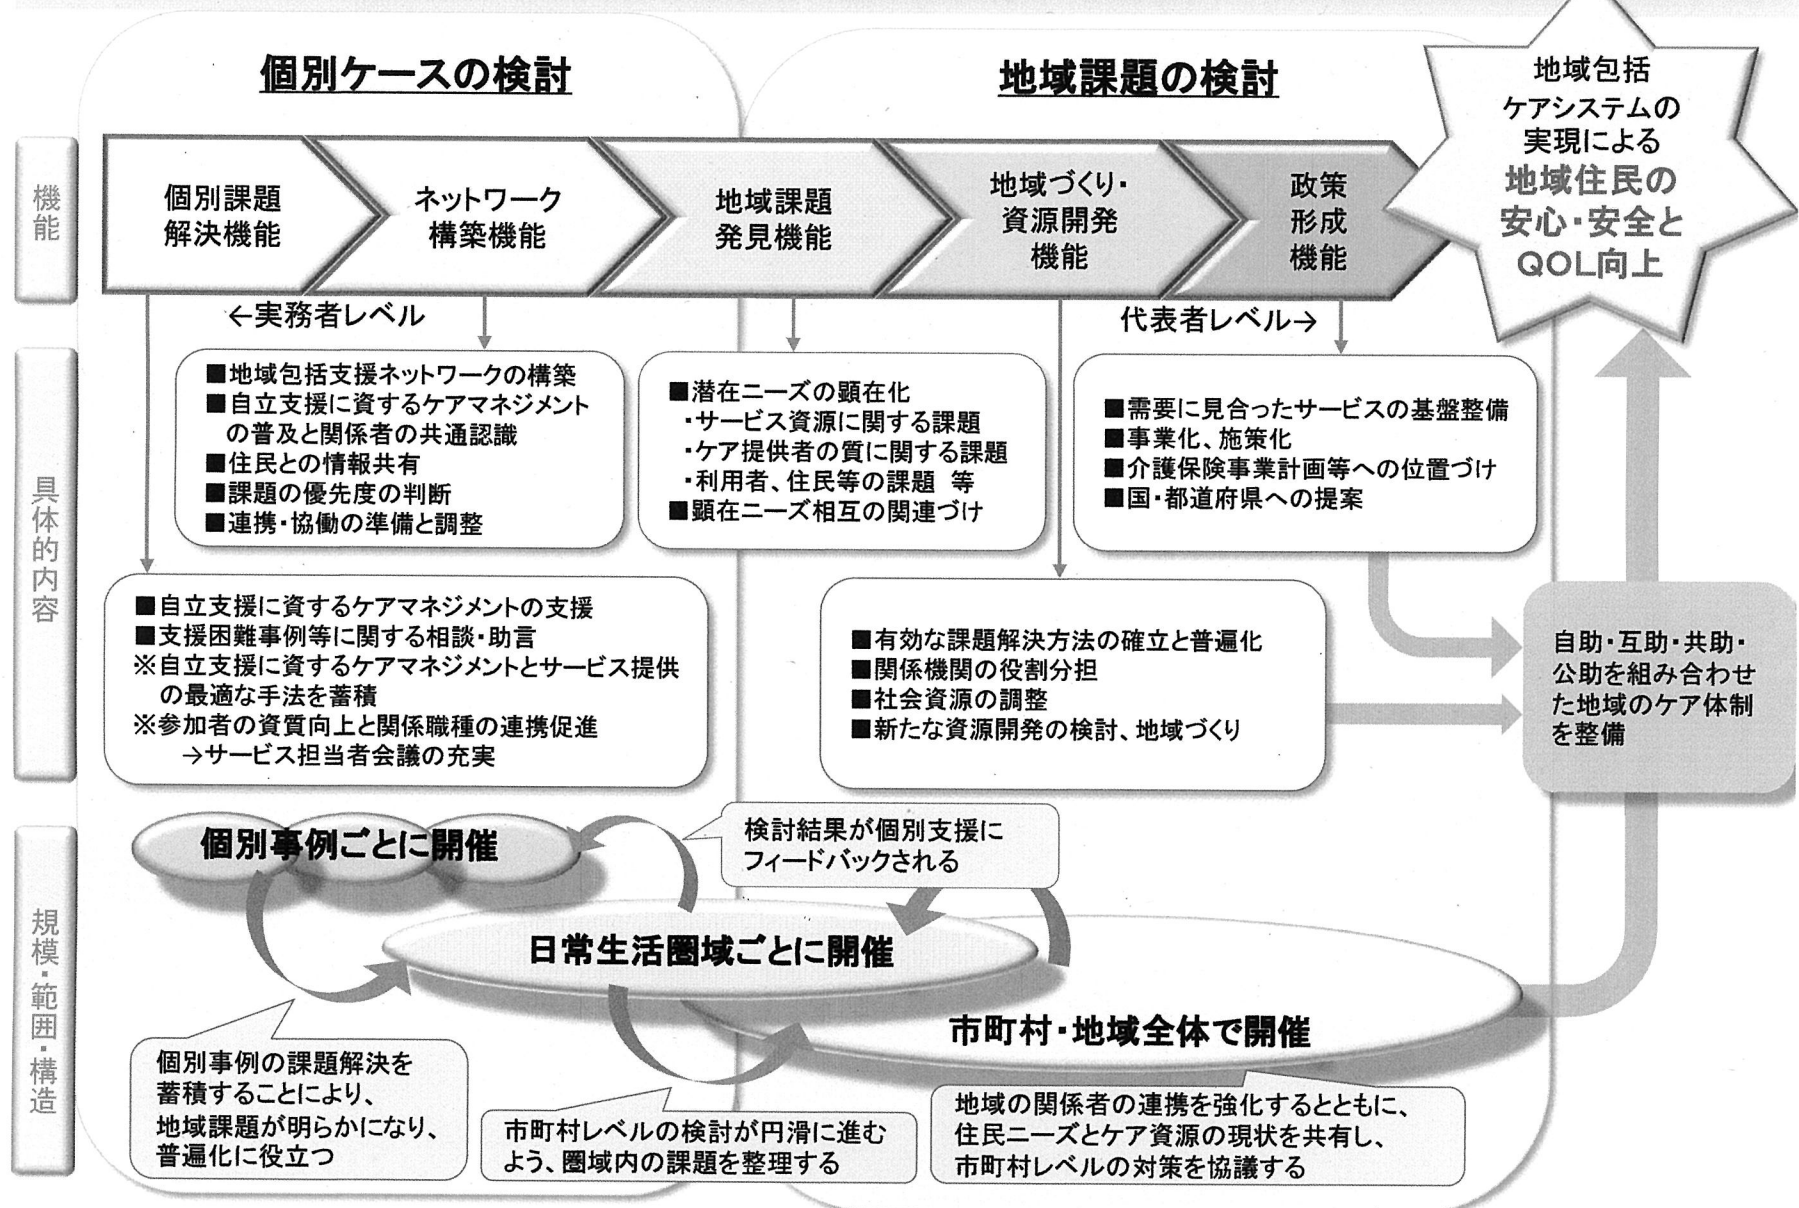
個別ケースの検討

地域課題の検討

地域包括ケアシステムの実現による地域住民の安心・安全とQOL向上

機能

個別課題解決機能

ネットワーク構築機能

地域課題発見機能

地域づくり・資源開発機能

政策形成機能

←実務者レベル

代表者レベル→

具体的内容

■地域包括支援ネットワークの構築
■自立支援に資するケアマネジメントの普及と関係者の共通認識
■住民との情報共有
■課題の優先度の判断
■連携・協働の準備と調整

■潜在ニーズの顕在化
・サービス資源に関する課題
・ケア提供者の質に関する課題
・利用者、住民等の課題 等
■顕在ニーズ相互の関連づけ

■需要に見合ったサービスの基盤整備
■事業化、施策化
■介護保険事業計画等への位置づけ
■国・都道府県への提案

■自立支援に資するケアマネジメントの支援
■支援困難事例等に関する相談・助言
※自立支援に資するケアマネジメントとサービス提供の最適な手法を蓄積
※参加者の資質向上と関係職種の連携促進
→サービス担当者会議の充実

■有効な課題解決方法の確立と普遍化
■関係機関の役割分担
■社会資源の調整
■新たな資源開発の検討、地域づくり

自助・互助・共助・公助を組み合わせた地域のケア体制を整備

規模・範囲・構造

個別事例ごとに開催

検討結果が個別支援にフィードバックされる

日常生活圏域ごとに開催

市町村・地域全体で開催

個別事例の課題解決を蓄積することにより、地域課題が明らかになり、普遍化に役立つ

市町村レベルの検討が円滑に進むよう、圏域内の課題を整理する

地域の関係者の連携を強化するとともに、住民ニーズとケア資源の現状を共有し、市町村レベルの対策を協議する